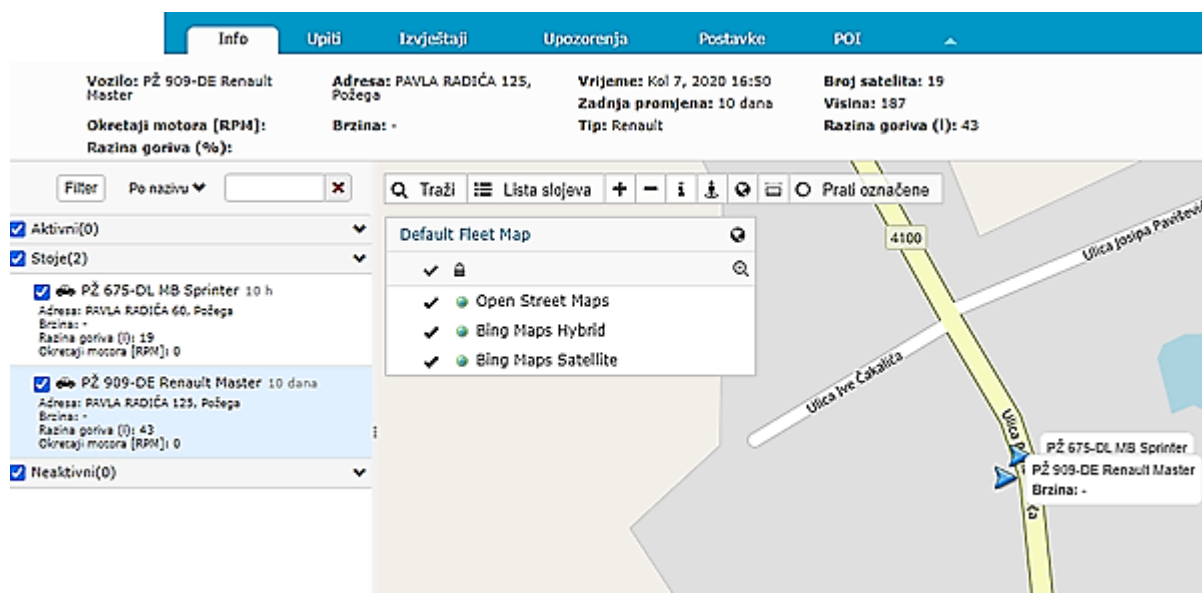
Info Upiti Izvještaji Upozorenja Postavke POI

Vozilo: PŽ 909-DE Renault Master
Adresa: PAVLA RADIĆA 125, Požega
Vrijeme: Kol 7, 2020 16:50
Broj satelita: 19
Zadnja promjena: 10 dana
Visina: 187
Okretaji motora [RPM]:
Brzina: -
Tip: Renault
Razina goriva (l): 43
Razina goriva (%):

Filter Po nazivu

Aktivni(0)
Stoje(2)
PŽ 675-DL MB Sprinter 10 h
Adresa: PAVLA RADIĆA 60, Požega
Brzina: -
Razina goriva (l): 19
Okretaji motora [RPM]: 0
PŽ 909-DE Renault Master 10 dana
Adresa: PAVLA RADIĆA 125, Požega
Brzina: -
Razina goriva (l): 43
Okretaji motora [RPM]: 0
Neaktivni(0)

Traži Lista slojeva + − i Prati označene

Default Fleet Map
Open Street Maps
Bing Maps Hybrid
Bing Maps Satellite

4100
Ulica Josipa Pavičević
Ulica Ive Čakalića
Ulica P
PŽ 675-DL MB Sprinter
PŽ 909-DE Renault Master
Brzina: -